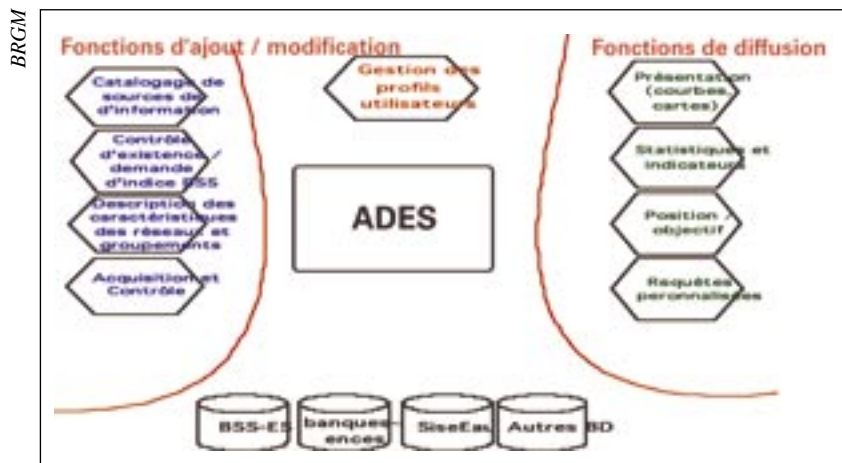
BRGM

Fonctions d'ajout / modification

Catalogage de sources de d'information

Contrôle d'existence / demande d'indice BSS

Description des caractéristiques des réseaux et groupements

Acquisition et Contrôle

Gestion des profils utilisateurs

ADES

Fonctions de diffusion

Présentation (courbes, cartes)

Statistiques et indicateurs

Position / objectif

Requêtes personnalisées

BSS-ES

banques-ences

SiseEau

Autres BD